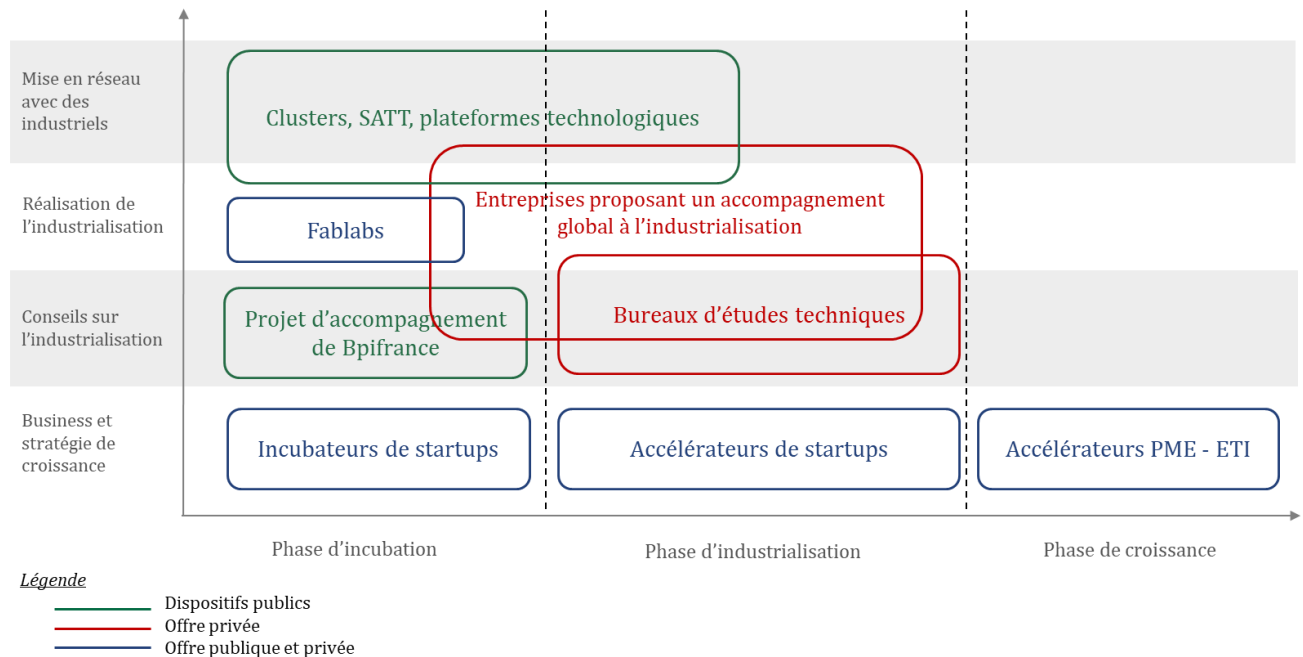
Mise en réseau avec des industriels

Clusters, SATT, plateformes technologiques

Réalisation de l'industrialisation

Fablabs

Entreprises proposant un accompagnement global à l'industrialisation

Conseils sur l'industrialisation

Projet d'accompagnement de Bpifrance

Bureaux d'études techniques

Business et stratégie de croissance

Incubateurs de startups

Accélérateurs de startups

Accélérateurs PME - ETI

Phase d'incubation

Phase d'industrialisation

Phase de croissance

Légende

Dispositifs publics

Offre privée

Offre publique et privée